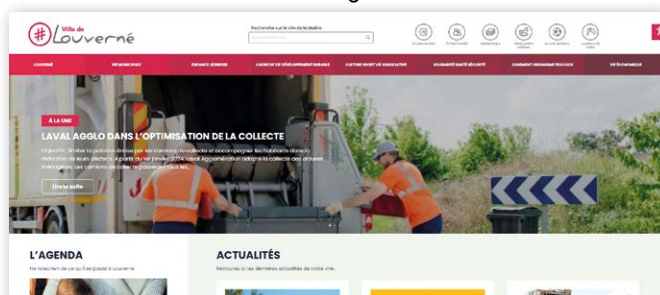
Ville de Louverné

Recherche sur le site de la Mairie

À LA UNE

LAVAL AGGLO DANS L'OPTIMISATION DE LA COLLECTE

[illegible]

Lire la suite

L'AGENDA

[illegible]

ACTUALITÉS

Retrouvez ici les dernières actualités de notre ville.